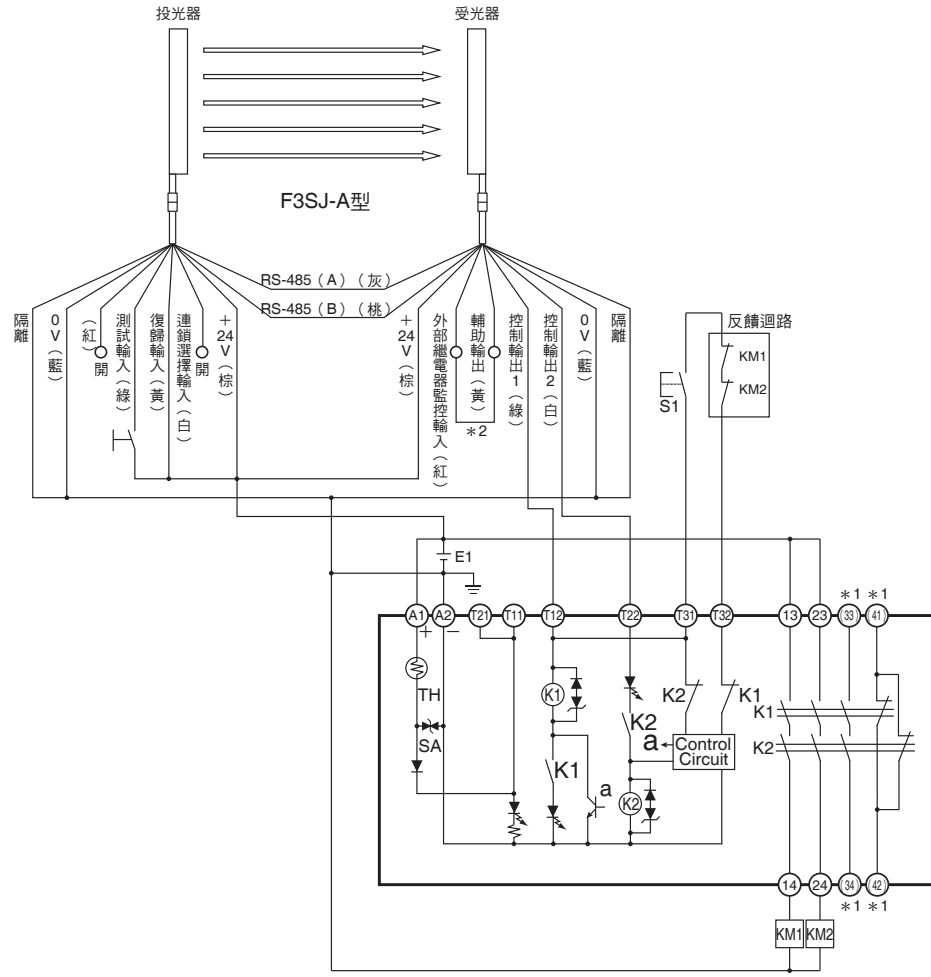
投光器

受光器

F3SJ-A型

RS-485（A）（灰）

RS-485（B）（桃）

隔離

0V（藍）

（紅）開

測試輸入（綠）

復歸輸入（黃）

連鎖選擇輸入（白）

開

+24V（棕）

+24V（棕）

外部繼電器監控輸入（紅）

輔助輸出（黃）

*2

控制輸出1（綠）

控制輸出2（白）

0V（藍）

隔離

反饋迴路

KM1

KM2

S1

E1

*1 *1

A1 A2 T21 T11 T12 T22 T31 T32 13 23 33 41

+ −

TH

SA

K1

K2

K1

K2

a

Control Circuit

K1

a

K2

K1

K2

14 24 34 42

*1 *1

KM1 KM2